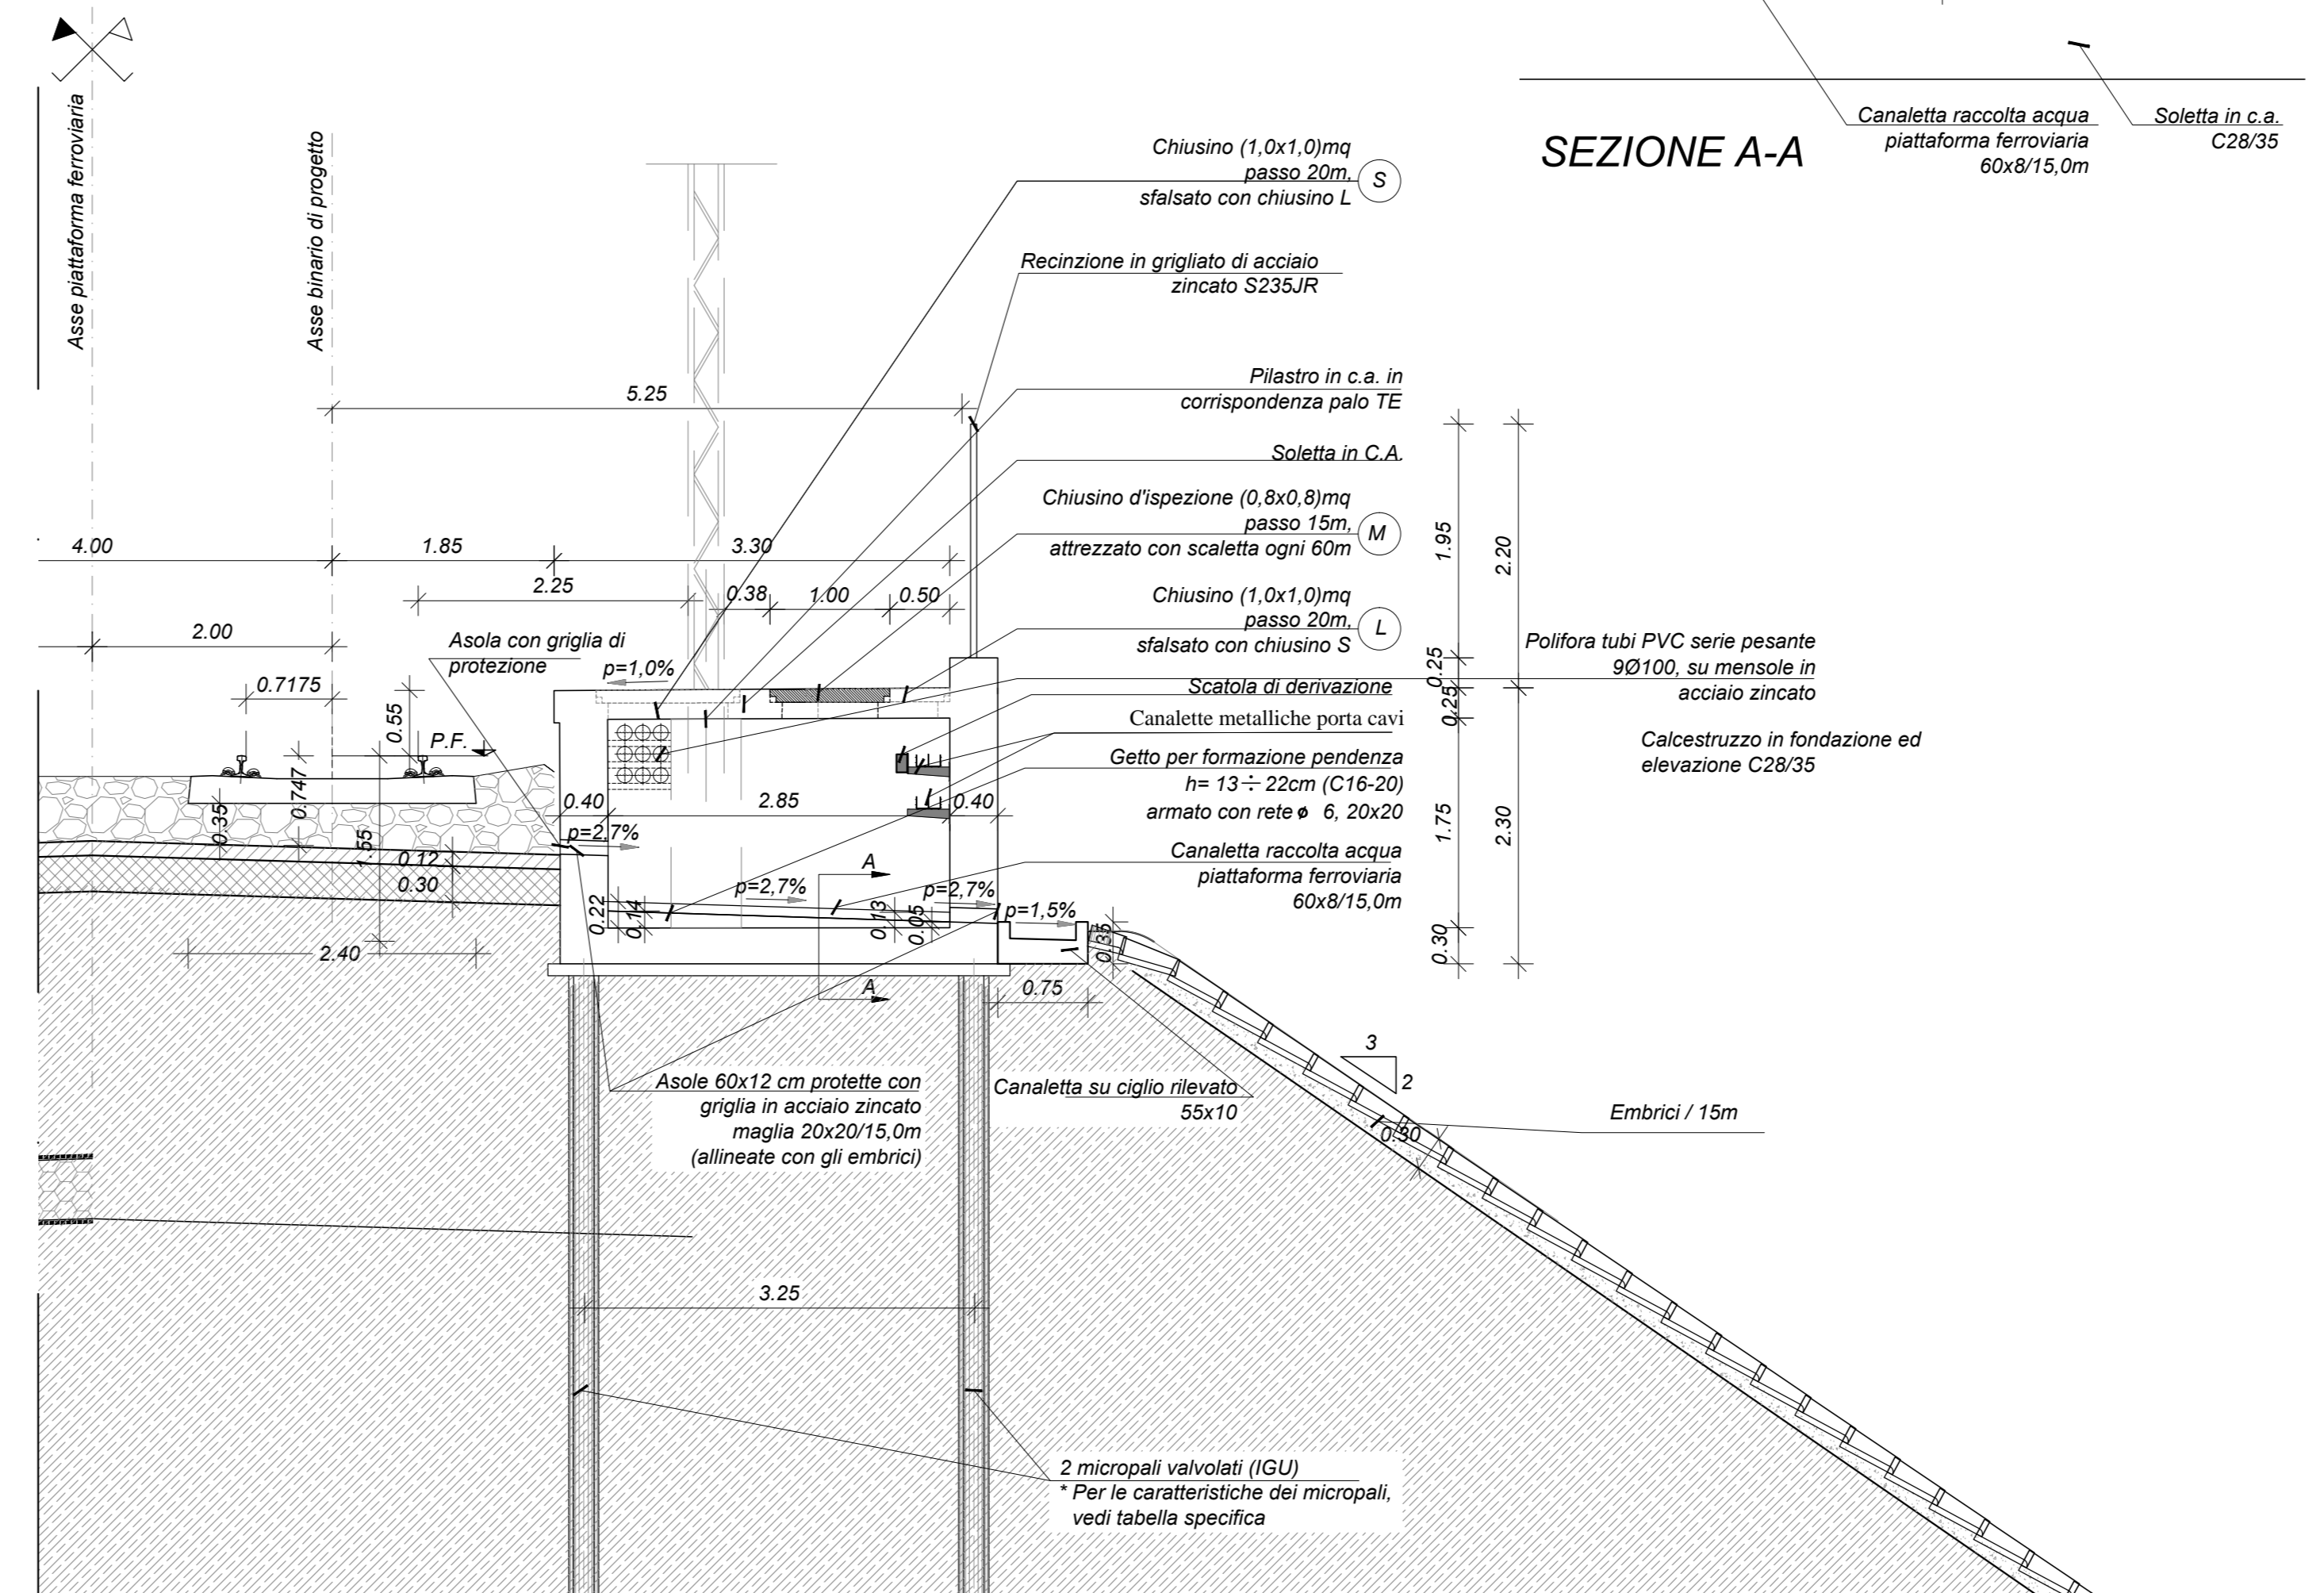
Asse piattaforma ferroviaria

Asse binario di progetto

SEZIONE A-A

Canaletta raccolta acqua piattaforma ferroviaria 60x8/15,0m

Soletta in c.a. C28/35

Chiusino (1,0x1,0)mq passo 20m, sfalsato con chiusino L
S

Recinzione in grigliato di acciaio zincato S235JR

Pilastro in c.a. in corrispondenza palo TE

Soletta in C.A.

Chiusino d'ispezione (0,8x0,8)mq passo 15m, attrezzato con scaletta ogni 60m
M

Chiusino (1,0x1,0)mq passo 20m, sfalsato con chiusino S
L

Polifora tubi PVC serie pesante 9Ø100, su mensole in acciaio zincato

Scatola di derivazione

Canalette metalliche porta cavi

Getto per formazione pendenza h= 13$\div$22cm (C16-20) armato con rete ø 6, 20x20

Calcestruzzo in fondazione ed elevazione C28/35

Canaletta raccolta acqua piattaforma ferroviaria 60x8/15,0m

5.25
4.00
1.85
3.30
2.25
0.38
1.00
0.50
2.00
Asola con griglia di protezione
p=1,0%
0.7175
0.55
P.F.
0.747
0.35
1.55
0.12
0.30
2.40
0.40
2.85
0.40
p=2,7%
A
p=2,7%
p=2,7%
p=1,5%
0.22
0.14
0.13
0.05
0.35
A
0.75
1.95
2.20
0.25
0.25
1.75
2.30
0.30

Asole 60x12 cm protette con griglia in acciaio zincato maglia 20x20/15,0m (allineate con gli embrici)

Canaletta su ciglio rilevato 55x10

3
2

Embrici / 15m

0.30

3.25

2 micropali valvolati (IGU)
* Per le caratteristiche dei micropali, vedi tabella specifica